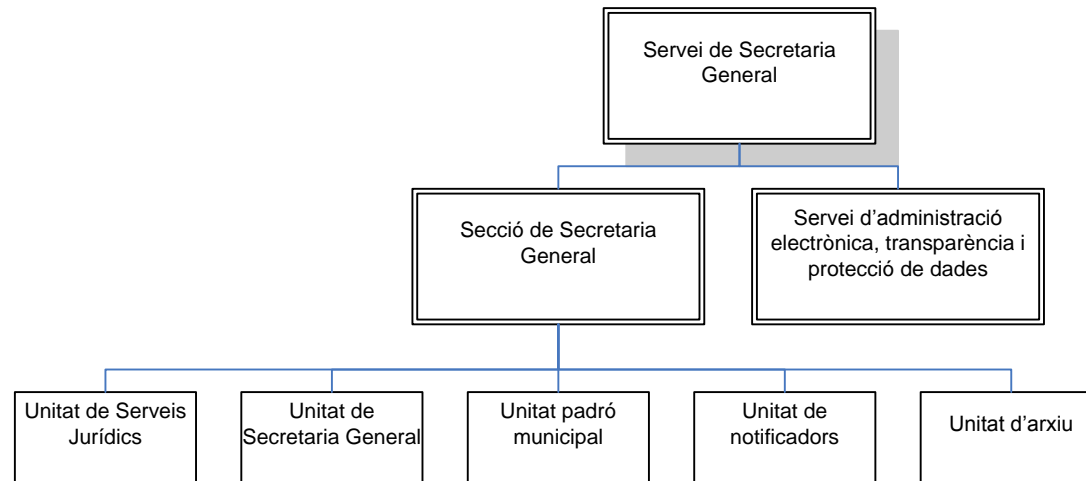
Servei de Secretaria General

Secció de Secretaria General

Servei d’administració electrònica, transparència i protecció de dades

Unitat de Serveis Jurídics

Unitat de Secretaria General

Unitat padró municipal

Unitat de notificadors

Unitat d’arxiu